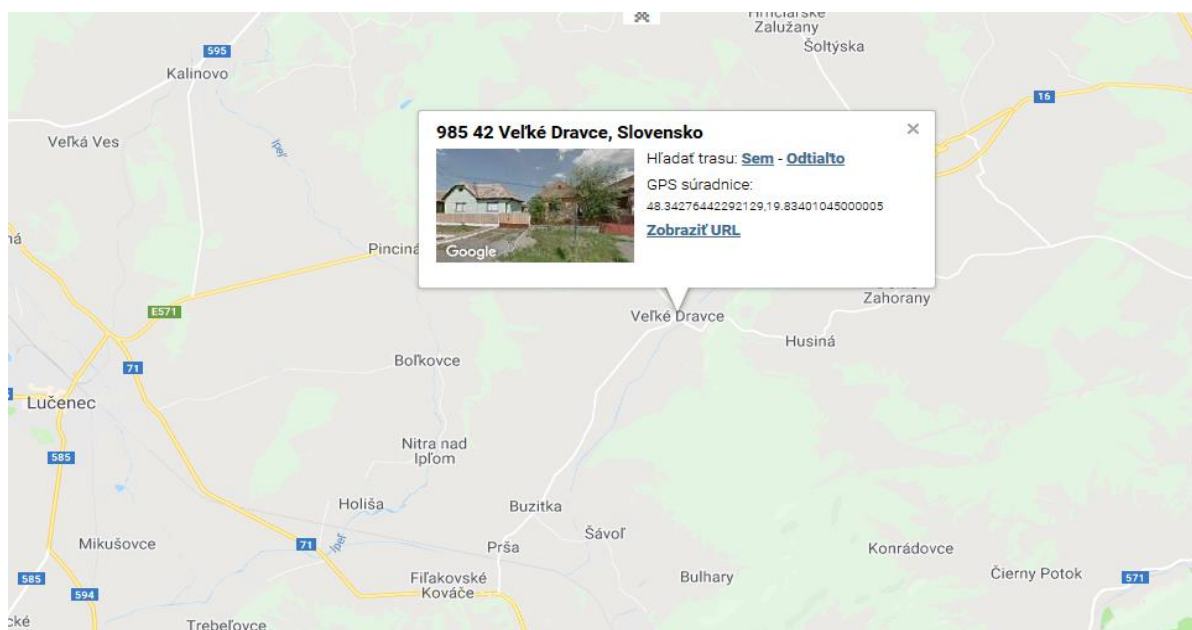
Hrnčiarske Zalužany
Šoltýska
595
Kalinovo
16
Veľká Ves
Ipeľ
985 42 Veľké Dravce, Slovensko
×
Hľadať trasu: Sem - Odtiaľto
GPS súradnice:
48.34276442292129,19.83401045000005
Zobraziť URL
Google
Pinciná
Zahorany
E571
Veľké Dravce
Husiná
71
Boľkovce
Lučenec
Nitra nad Ipľom
585
Holiša
Buzitka
Šávoľ
Mikušovce
71
Ipeľ
Prša
Konrádovce
585
594
Fiľakovské Kováče
Bulhary
Čierny Potok
571
Trebeľovce